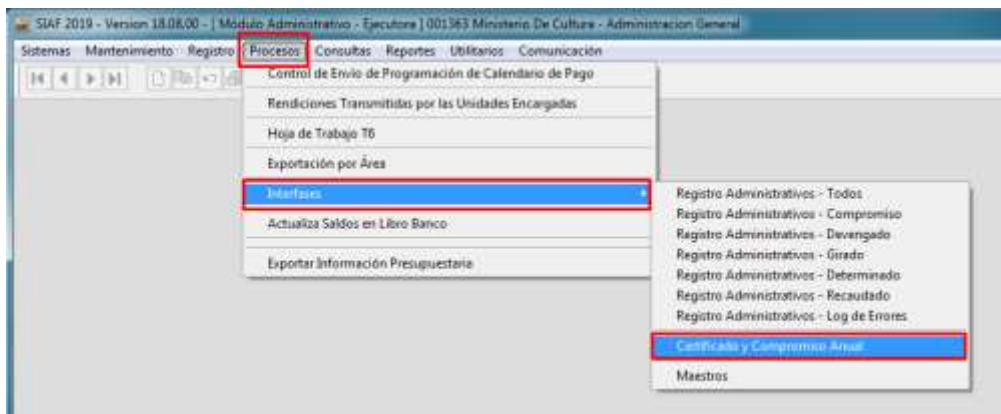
SIAF 2019 - Version 18.08.00 - [ Módulo Administrativo - Ejecutora ] 001363 Ministerio De Cultura - Administracion General

Sistemas Mantenimiento Registro Procesos Consultas Reportes Utilitarios Comunicación

Control de Envío de Programación de Calendario de Pago
Rendiciones Transmitidas por las Unidades Encargadas
Hoja de Trabajo T6
Exportación por Área
Interfases
Actualiza Saldos en Libro Banco
Exportar Información Presupuestaria

Registro Administrativos - Todos
Registro Administrativos - Compromiso
Registro Administrativos - Devengado
Registro Administrativos - Girado
Registro Administrativos - Determinado
Registro Administrativos - Recaudado
Registro Administrativos - Log de Errores
Certificado y Compromiso Anual
Maestros